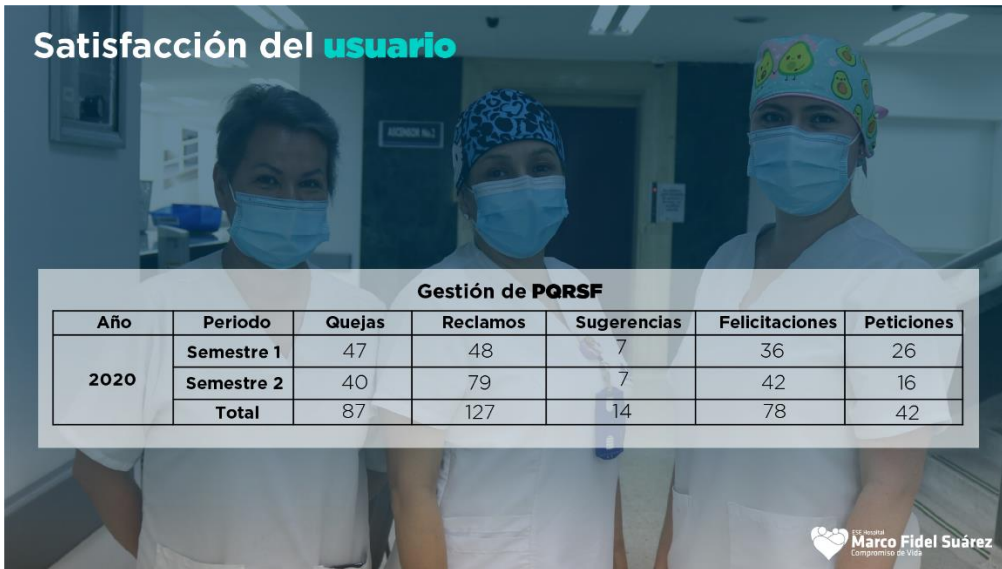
Satisfacción del usuario

ASCENSOR No.2

Gestión de PQRSF

| Año | Periodo | Quejas | Reclamos | Sugerencias | Felicitaciones | Peticiones |
|---|---|---|---|---|---|---|
| 2020 | Semestre 1 | 47 | 48 | 7 | 36 | 26 |
| | Semestre 2 | 40 | 79 | 7 | 42 | 16 |
| | Total | 87 | 127 | 14 | 78 | 42 |

ESE Hospital Marco Fidel Suárez Compromiso de Vida